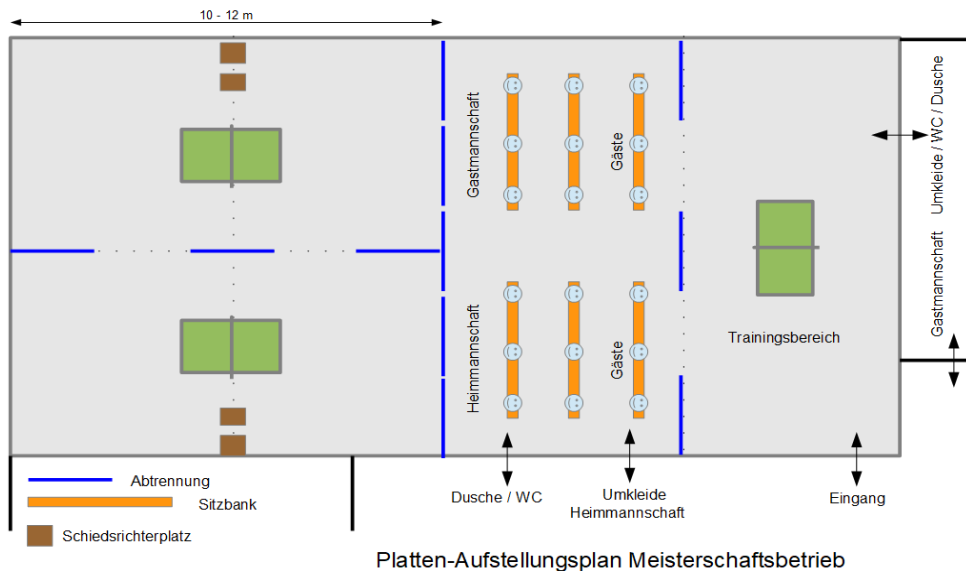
10 - 12 m

Gastmannschaft

Gäste

Umkleide / WC / Dusche

Gastmannschaft

Trainingsbereich

Heimmannschaft

Gäste

Abtrennung

Sitzbank

Schiedsrichterplatz

Dusche / WC

Umkleide Heimmannschaft

Eingang

Platten-Aufstellungsplan Meisterschaftsbetrieb